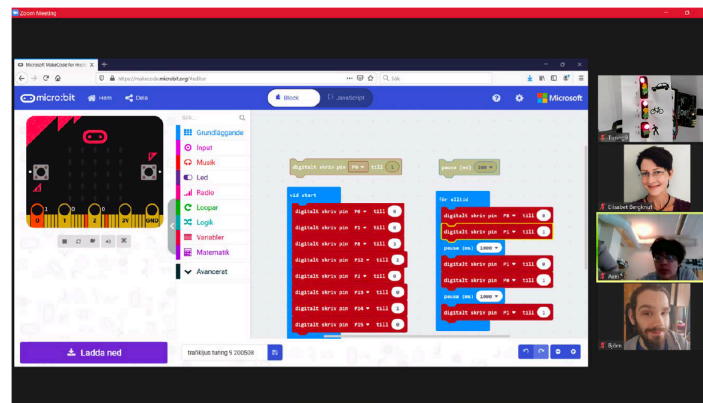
Zoom Meeting

Microsoft MakeCode för micro:bit

https://makecode.microbit.org/#editor

Sök

micro:bit   Hem   Dela

Block   JavaScript

Microsoft

Sök...

Grundläggande
Input
Musik
Led
Radio
Loopar
Logik
Variabler
Matematik
Avancerat

0   1   2   3V   GND

digitalt skriv pin P0 till 1

pause (ms) 100

vid start
digitalt skriv pin P0 till 0
digitalt skriv pin P1 till 0
digitalt skriv pin P8 till 1
digitalt skriv pin P12 till 1
digitalt skriv pin P2 till 0
digitalt skriv pin P13 till 0
digitalt skriv pin P14 till 1
digitalt skriv pin P15 till 0

för alltid
digitalt skriv pin P8 till 0
digitalt skriv pin P1 till 1
pause (ms) 1000
digitalt skriv pin P1 till 0
digitalt skriv pin P0 till 1
pause (ms) 1000
digitalt skriv pin P1 till 1

Ladda ned

trafikljus haring 5 200508

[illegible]

Elisabet Bergkvist

Anin

Björn